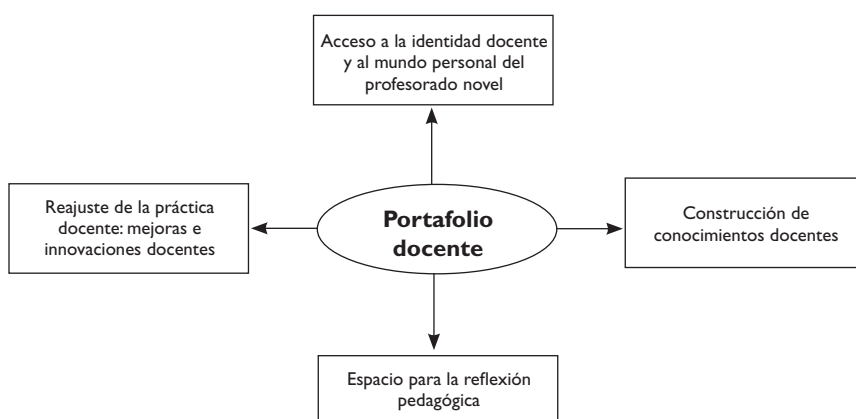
Acceso a la identidad docente y al mundo personal del profesorado novel

Reajuste de la práctica docente: mejoras e innovaciones docentes

Portafolio docente

Construcción de conocimientos docentes

Espacio para la reflexión pedagógica